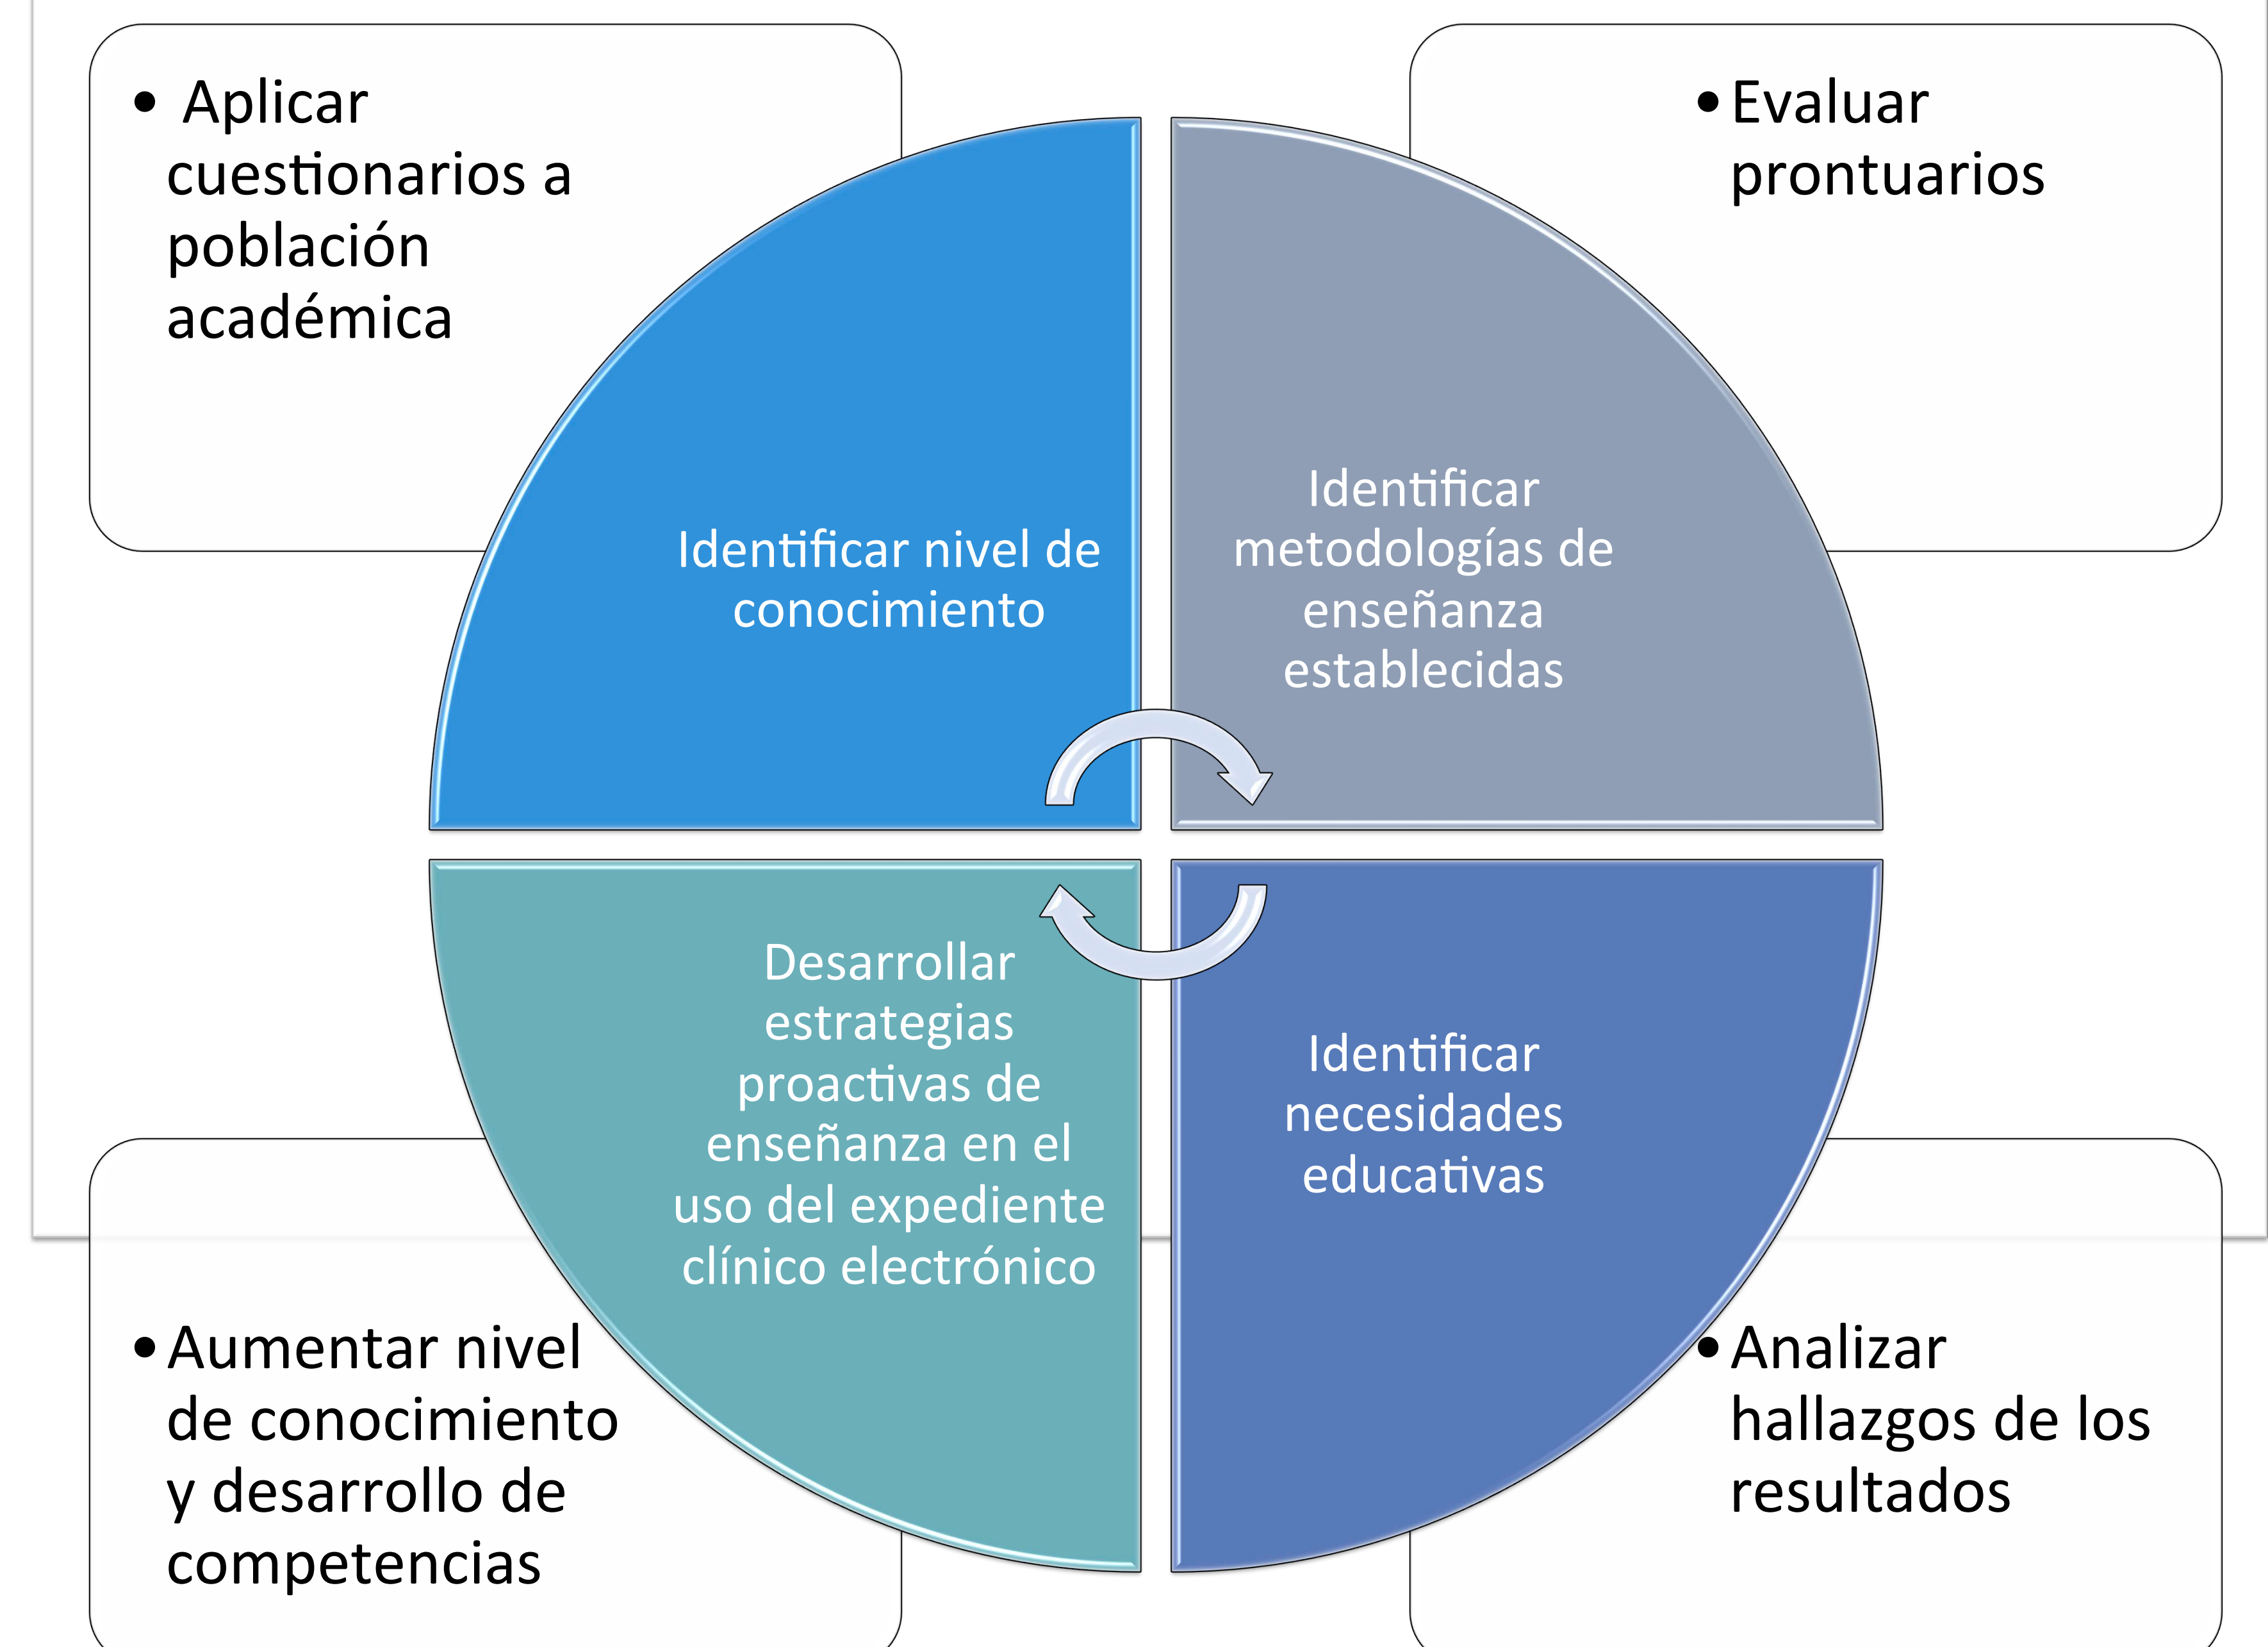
• Aplicar cuestionarios a población académica

• Evaluar prontuarios

Identificar nivel de conocimiento

Identificar metodologías de enseñanza establecidas

Desarrollar estrategias proactivas de enseñanza en el uso del expediente clínico electrónico

Identificar necesidades educativas

• Aumentar nivel de conocimiento y desarrollo de competencias

• Analizar hallazgos de los resultados